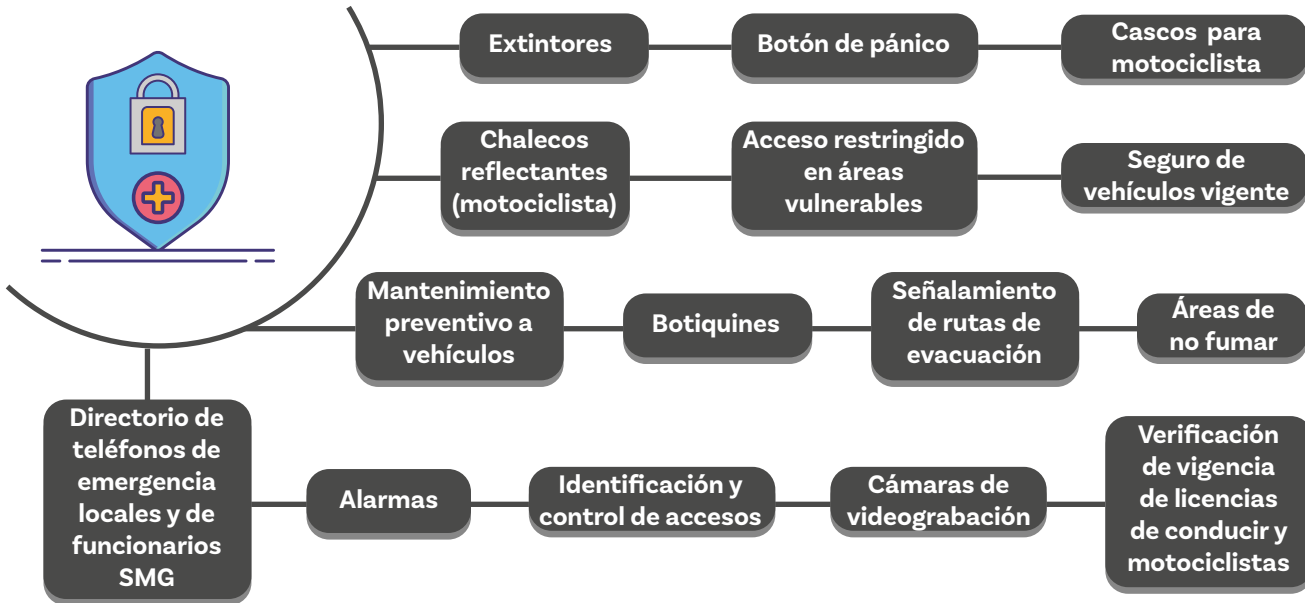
Extintores

Botón de pánico

Cascos para motociclista

Chalecos reflectantes (motociclista)

Acceso restringido en áreas vulnerables

Seguro de vehículos vigente

Mantenimiento preventivo a vehículos

Botiquines

Señalamiento de rutas de evacuación

Áreas de no fumar

Directorio de teléfonos de emergencia locales y de funcionarios SMG

Alarmas

Identificación y control de accesos

Cámaras de videograbación

Verificación de vigencia de licencias de conducir y motociclistas